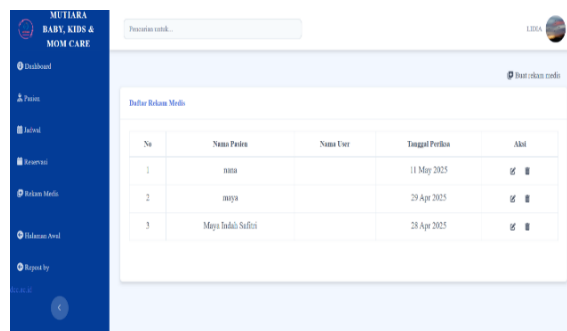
MUTIARA BABY, KIDS & MOM CARE

Dashboard

Pasien

Jadwal

Reservasi

Rekam Medis

Halaman Awal

Reposi by

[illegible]

Pencarian untuk...

LIDIA

Buat rekam medis

Daftar Rekam Medis

| No | Nama Pasien | Nama User | Tanggal Periksa | Aksi |
|---|---|---|---|---|
| 1 | nana | | 11 May 2025 | |
| 2 | maya | | 29 Apr 2025 | |
| 3 | Maya Indah Safitri | | 28 Apr 2025 | |